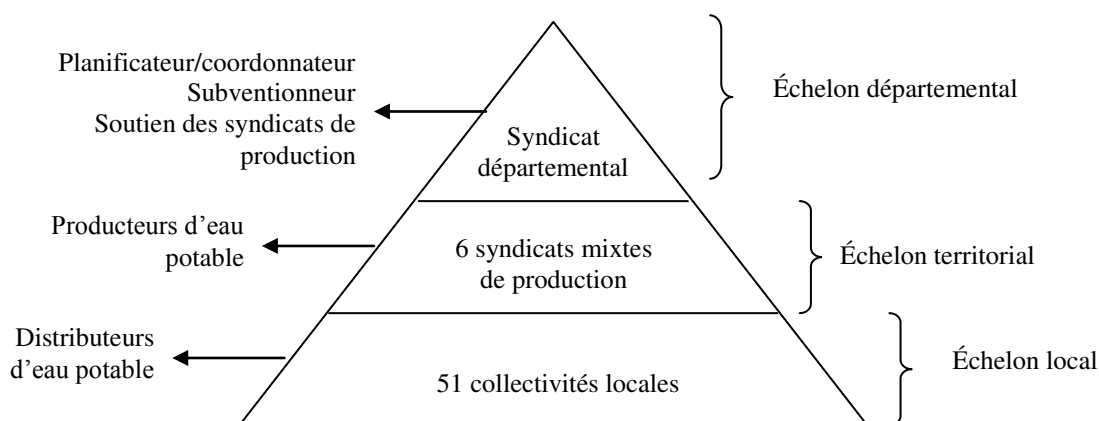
Planificateur/coordonnateur
Subventionneur
Soutien des syndicats de production

Syndicat départemental

Échelon départemental

Producteurs d'eau potable

6 syndicats mixtes de production

Échelon territorial

Distributeurs d'eau potable

51 collectivités locales

Échelon local